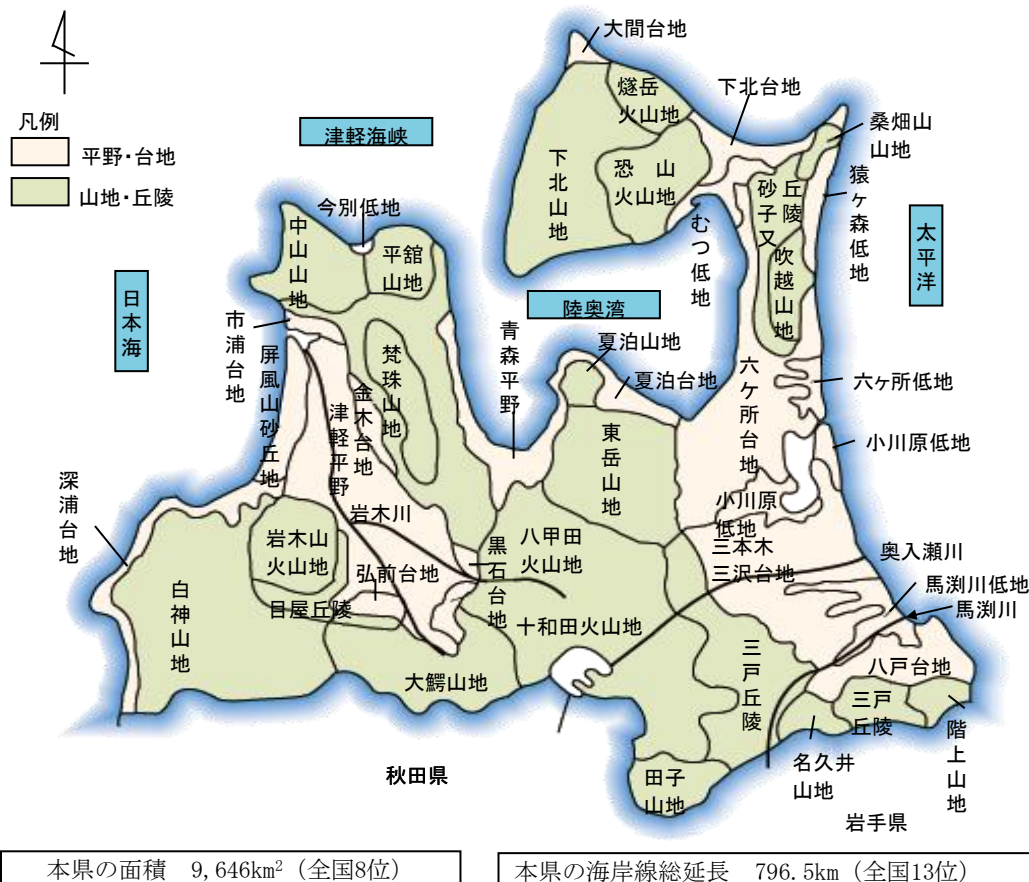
凡例
平野・台地
山地・丘陵

津軽海峡
日本海
陸奥湾
太平洋

大間台地
燧岳火山地
下北台地
桑畑山山地
下北山地
恐山火山地
砂子又丘陵
猿ヶ森低地
むつ低地
吹越山地
今別低地
中山山地
平舘山地
市浦台地
屏風山砂丘地
梵珠山地
金木台地
津軽平野
青森平野
夏泊山地
夏泊台地
六ヶ所台地
六ヶ所低地
小川原低地
東岳山地
小川原低地
深浦台地
岩木川
八甲田火山地
黒石台地
三本木
三沢台地
奥入瀬川
岩木山火山地
弘前台地
馬渕川低地
馬渕川
白神山地
目屋丘陵
十和田火山地
三戸丘陵
八戸台地
大鰐山地
三戸丘陵
階上山地
名久井山地
田子山地
秋田県
岩手県

本県の面積　9,646km$^2$（全国8位）
本県の海岸線総延長　796.5km（全国13位）